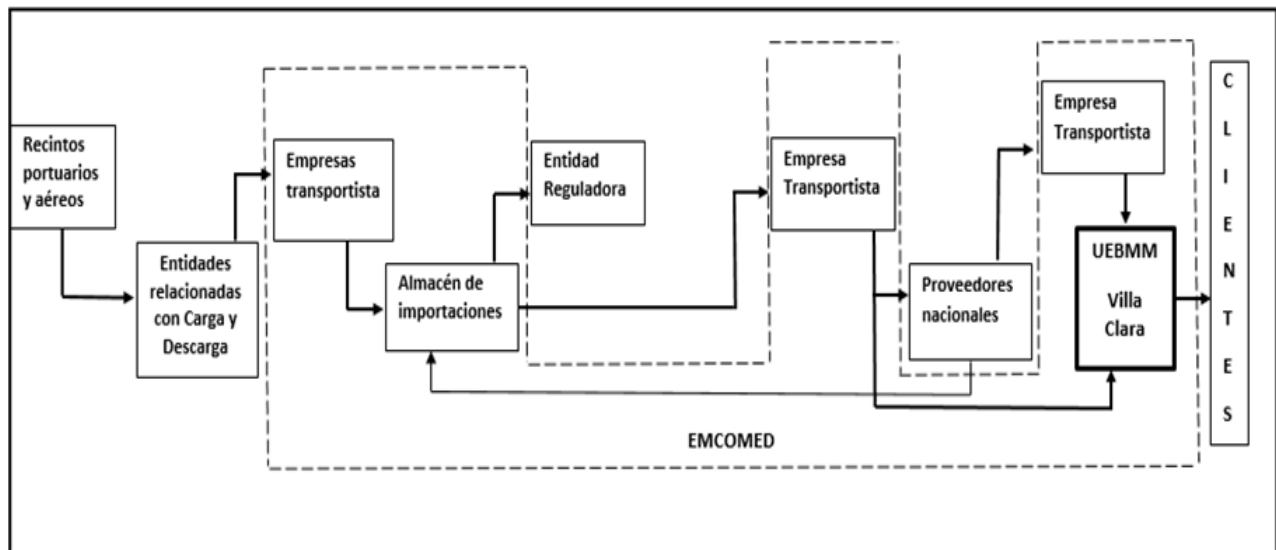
Recintos portuarios y aéreos

Entidades relacionadas con Carga y Descarga

Empresas transportista

Almacén de importaciones

Entidad Reguladora

Empresa Transportista

Proveedores nacionales

Empresa Transportista

UEBMM

Villa Clara

C L I E N T E S

EMCOMED